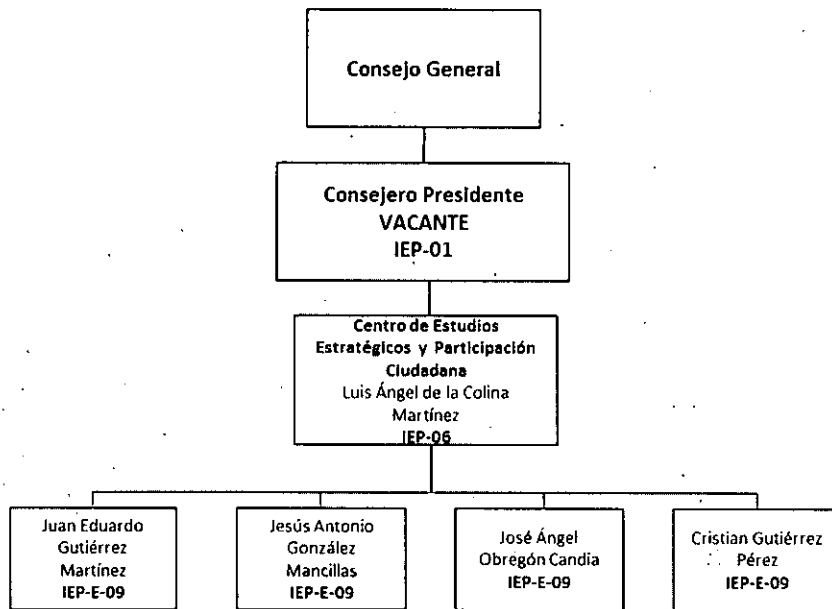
Consejo General

Consejero Presidente
VACANTE
IEP-01

Centro de Estudios Estratégicos y Participación Ciudadana
Luis Ángel de la Colina Martínez
IEP-06

Juan Eduardo Gutiérrez Martínez
IEP-E-09

Jesús Antonio González Mancillas
IEP-E-09

José Ángel Obregón Candia
IEP-E-09

Cristian Gutiérrez Pérez
IEP-E-09